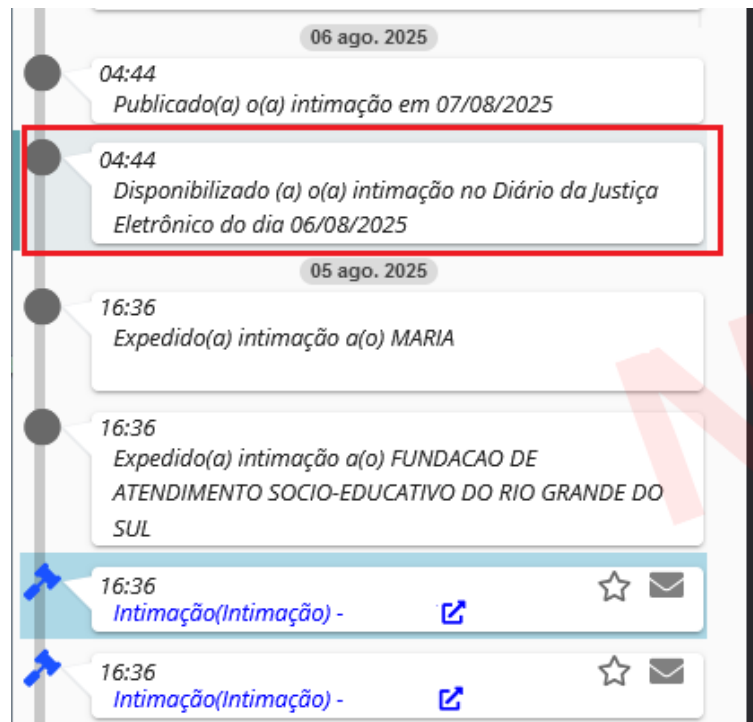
06 ago. 2025

04:44
Publicado(a) o(a) intimação em 07/08/2025

04:44
Disponibilizado (a) o(a) intimação no Diário da Justiça Eletrônico do dia 06/08/2025

05 ago. 2025

16:36
Expedido(a) intimação a(o) MARIA

16:36
Expedido(a) intimação a(o) FUNDACAO DE ATENDIMENTO SOCIO-EDUCATIVO DO RIO GRANDE DO SUL

16:36
Intimação(Intimação) -

16:36
Intimação(Intimação) -